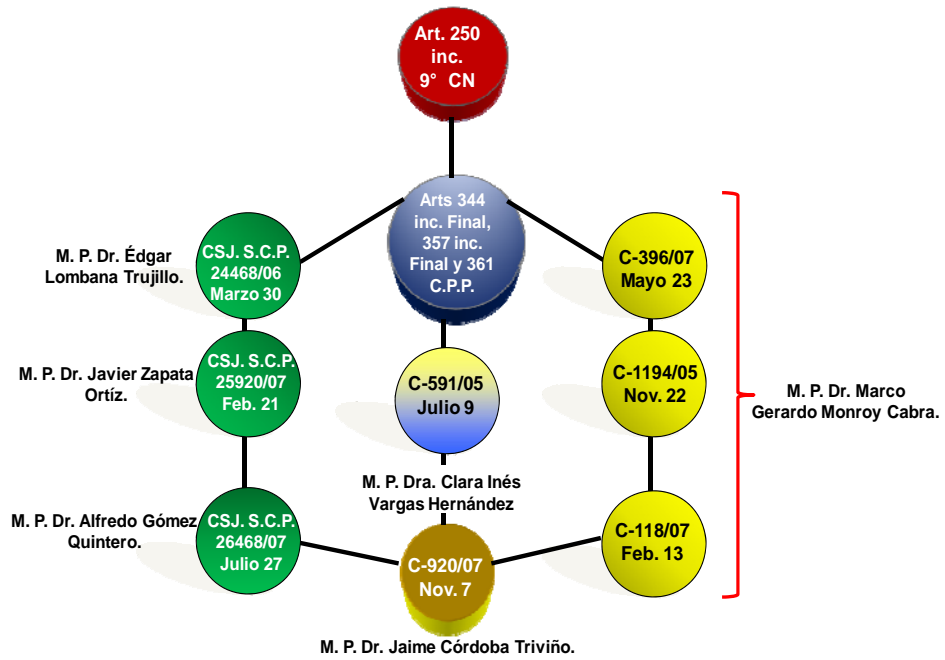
Art. 250 inc. 9° CN

Arts 344 inc. Final, 357 inc. Final y 361 C.P.P.

M. P. Dr. Édgar Lombana Trujillo.

CSJ. S.C.P. 24468/06 Marzo 30

C-396/07 Mayo 23

M. P. Dr. Javier Zapata Ortíz.

CSJ. S.C.P. 25920/07 Feb. 21

C-591/05 Julio 9

C-1194/05 Nov. 22

M. P. Dr. Marco Gerardo Monroy Cabra.

M. P. Dra. Clara Inés Vargas Hernández

M. P. Dr. Alfredo Gómez Quintero.

CSJ. S.C.P. 26468/07 Julio 27

C-920/07 Nov. 7

C-118/07 Feb. 13

M. P. Dr. Jaime Córdoba Triviño.